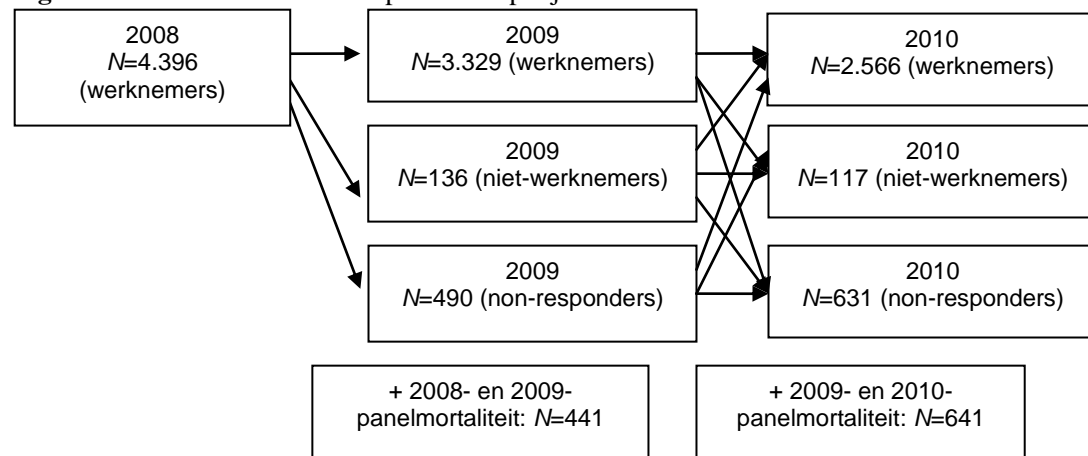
2008
$N$=4.396
(werknemers)

2009
$N$=3.329 (werknemers)

2009
$N$=136 (niet-werknemers)

2009
$N$=490 (non-responders)

2010
$N$=2.566 (werknemers)

2010
$N$=117 (niet-werknemers)

2010
$N$=631 (non-responders)

+ 2008- en 2009-panelmortaliteit: $N$=441

+ 2009- en 2010-panelmortaliteit: $N$=641